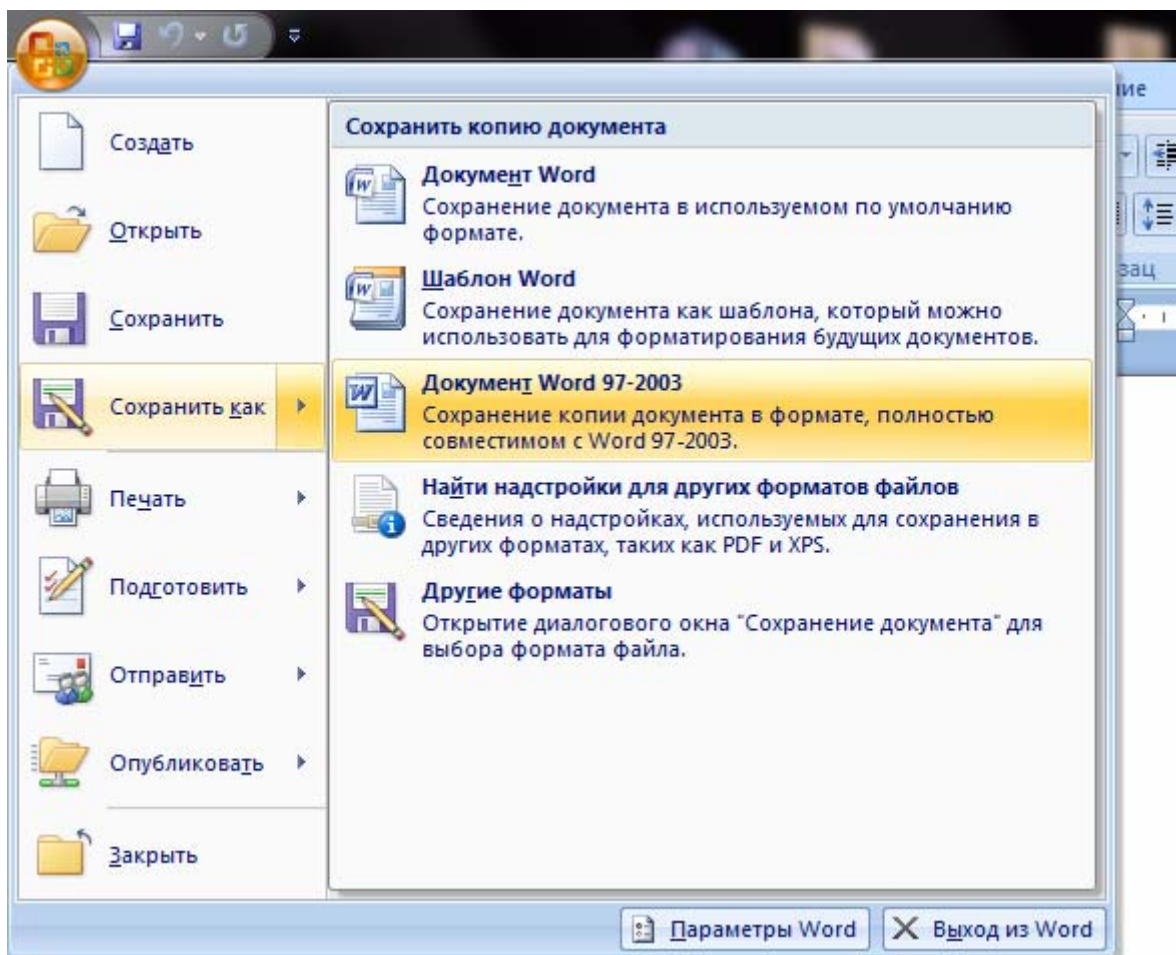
ние

Создать

Открыть

Сохранить

Сохранить как

Печать

Подготовить

Отправить

Опубликовать

Закрыть

Сохранить копию документа

Документ Word
Сохранение документа в используемом по умолчанию формате.

Шаблон Word
Сохранение документа как шаблона, который можно использовать для форматирования будущих документов.

Документ Word 97-2003
Сохранение копии документа в формате, полностью совместимом с Word 97-2003.

Найти надстройки для других форматов файлов
Сведения о надстройках, используемых для сохранения в других форматах, таких как PDF и XPS.

Другие форматы
Открытие диалогового окна "Сохранение документа" для выбора формата файла.

зац

Параметры Word

Выход из Word